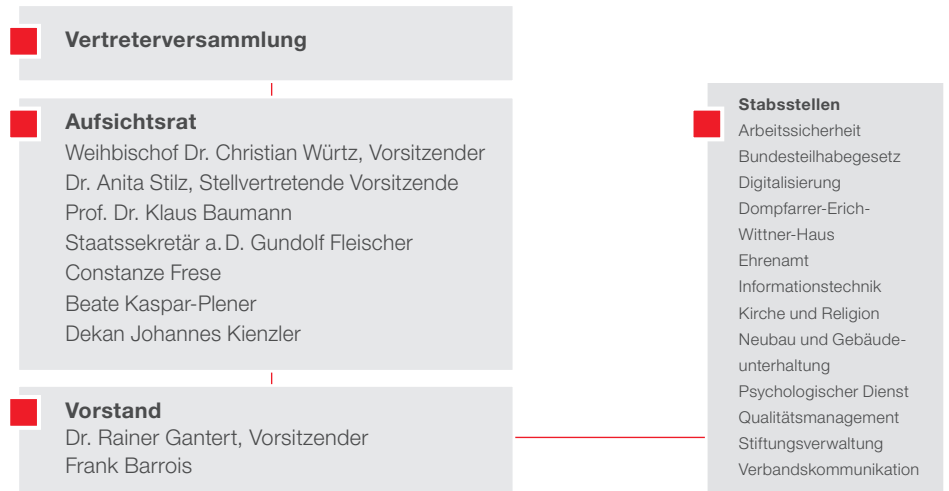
Vertreterversammlung

Aufsichtsrat
Weihbischof Dr. Christian Würtz, Vorsitzender
Dr. Anita Stilz, Stellvertretende Vorsitzende
Prof. Dr. Klaus Baumann
Staatssekretär a. D. Gundolf Fleischer
Constanze Frese
Beate Kaspar-Plener
Dekan Johannes Kienzler

Vorstand
Dr. Rainer Gantert, Vorsitzender
Frank Barrois

Stabsstellen
Arbeitssicherheit
Bundesteilhabegesetz
Digitalisierung
Dompfarrer-Erich-Wittner-Haus
Ehrenamt
Informationstechnik
Kirche und Religion
Neubau und Gebäudeunterhaltung
Psychologischer Dienst
Qualitätsmanagement
Stiftungsverwaltung
Verbandskommunikation